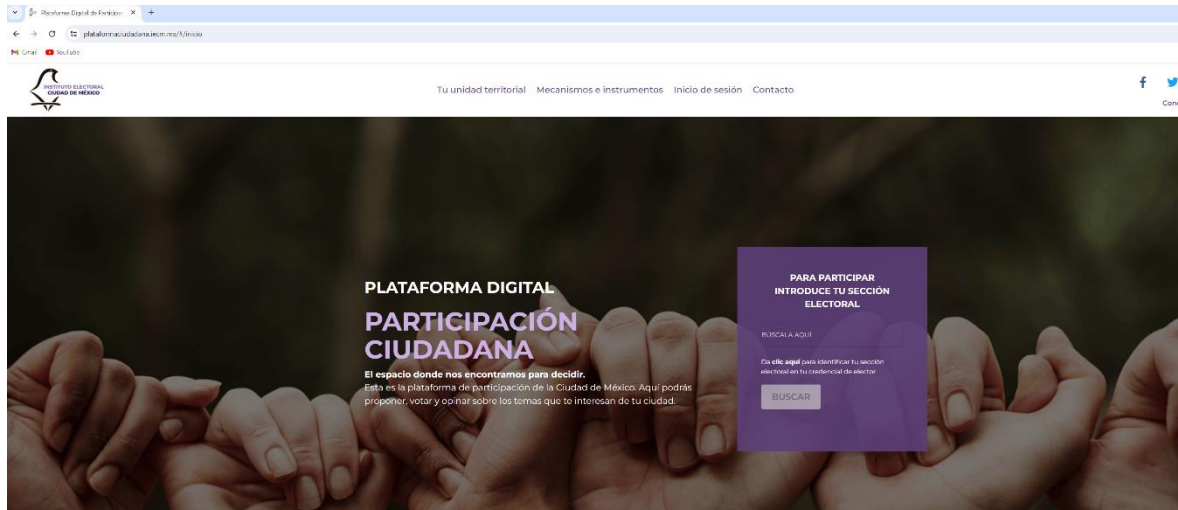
Plataforma Digital de Participac ×  +

plataformaciudadana.iecm.mx/#/inicio

Gmail  YouTube

INSTITUTO ELECTORAL CIUDAD DE MÉXICO

Tu unidad territorial  Mecanismos e instrumentos  Inicio de sesión  Contacto

Con

PLATAFORMA DIGITAL

PARTICIPACIÓN CIUDADANA

El espacio donde nos encontramos para decidir.

Esta es la plataforma de participación de la Ciudad de México. Aquí podrás proponer, votar y opinar sobre los temas que te interesan de tu ciudad.

PARA PARTICIPAR INTRODUCE TU SECCIÓN ELECTORAL

BUSCALA AQUI

Da clic aquí para identificar tu sección electoral en tu credencial de elector

BUSCAR